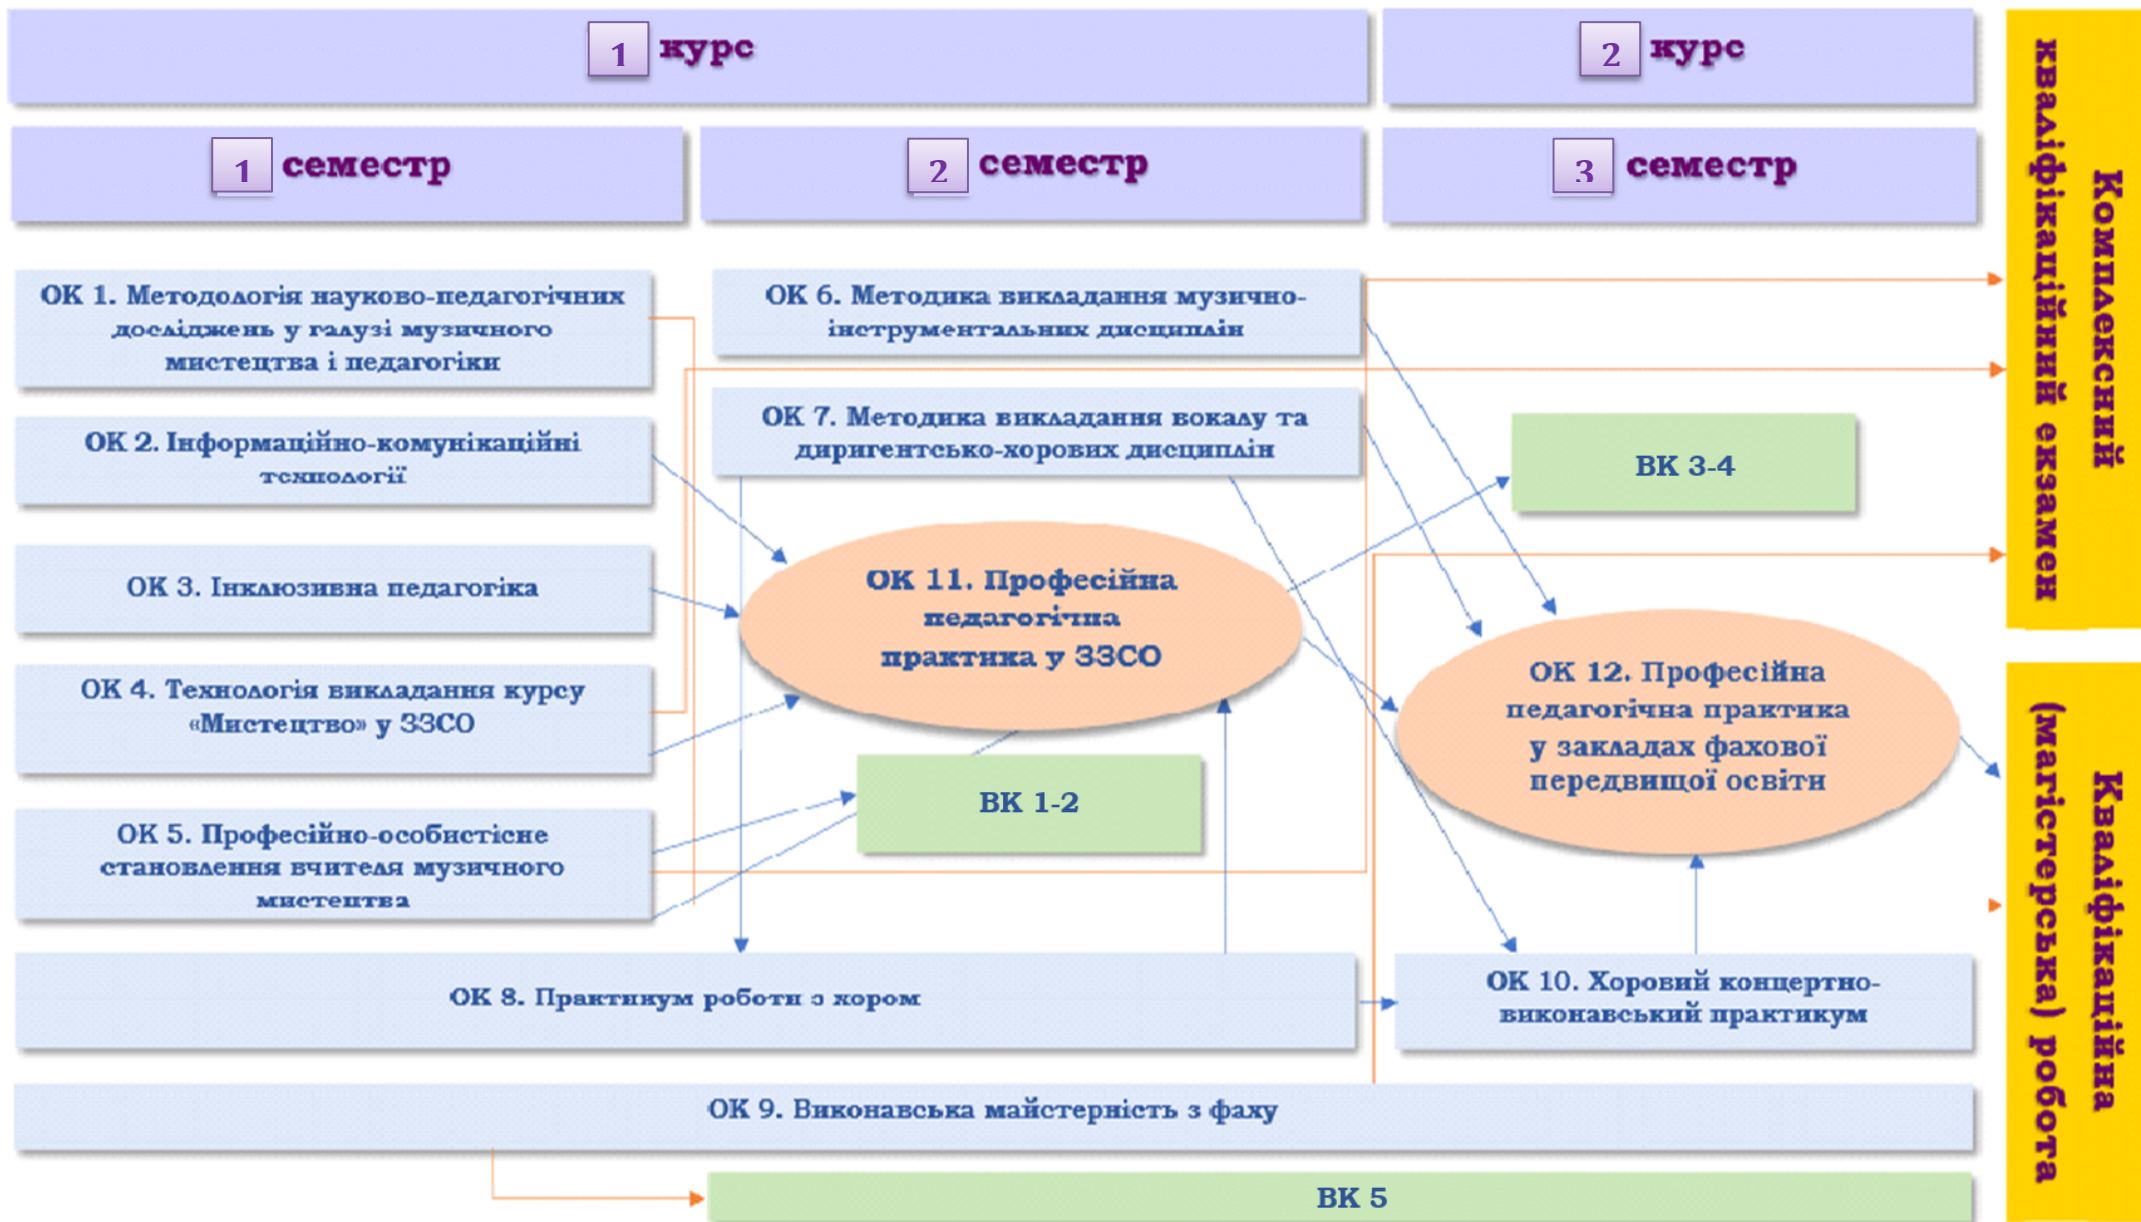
1 курс

2 курс

1 семестр

2 семестр

3 семестр

Комплексний кваліфікаційний екзамен

ОК 1. Методологія науково-педагогічних досліджень у галузі музичного мистецтва і педагогіки

ОК 6. Методика викладання музично-інструментальних дисциплін

ОК 2. Інформаційно-комунікаційні технології

ОК 7. Методика викладання вокалу та диригентсько-хорових дисциплін

ВК 3-4

ОК 3. Інклюзивна педагогіка

ОК 11. Професійна педагогічна практика у ЗЗСО

ОК 12. Професійна педагогічна практика у закладах фахової передвищої освіти

ОК 4. Технологія викладання курсу «Мистецтво» у ЗЗСО

ВК 1-2

ОК 5. Професійно-особистісне становлення вчителя музичного мистецтва

Кваліфікаційна (магістерська) робота

ОК 8. Практикум роботи з хором

ОК 10. Хоровий концертно-виконавський практикум

ОК 9. Виконавська майстерність з фаху

ВК 5